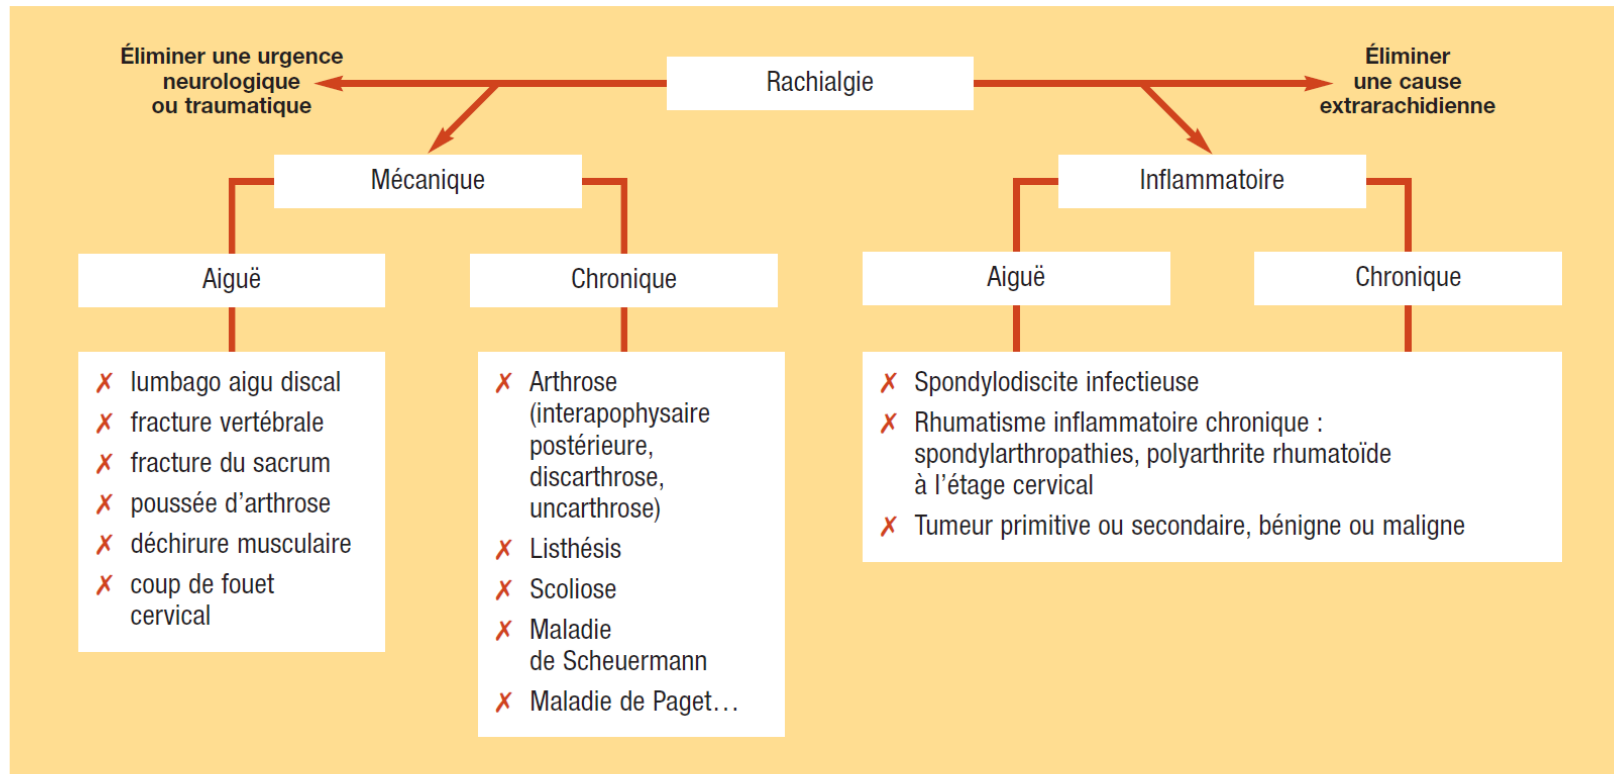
Éliminer une urgence neurologique ou traumatique

Rachialgie

Éliminer une cause extrarachidienne

Mécanique

Inflammatoire

Aiguë

Chronique

Aiguë

Chronique

✗ lumbago aigu discal
✗ fracture vertébrale
✗ fracture du sacrum
✗ poussée d'arthrose
✗ déchirure musculaire
✗ coup de fouet cervical

✗ Arthrose (interapophysaire postérieure, discarthrose, uncarthrose)
✗ Listhésis
✗ Scoliose
✗ Maladie de Scheuermann
✗ Maladie de Paget…

✗ Spondylodiscite infectieuse
✗ Rhumatisme inflammatoire chronique : spondylarthropathies, polyarthrite rhumatoïde à l'étage cervical
✗ Tumeur primitive ou secondaire, bénigne ou maligne